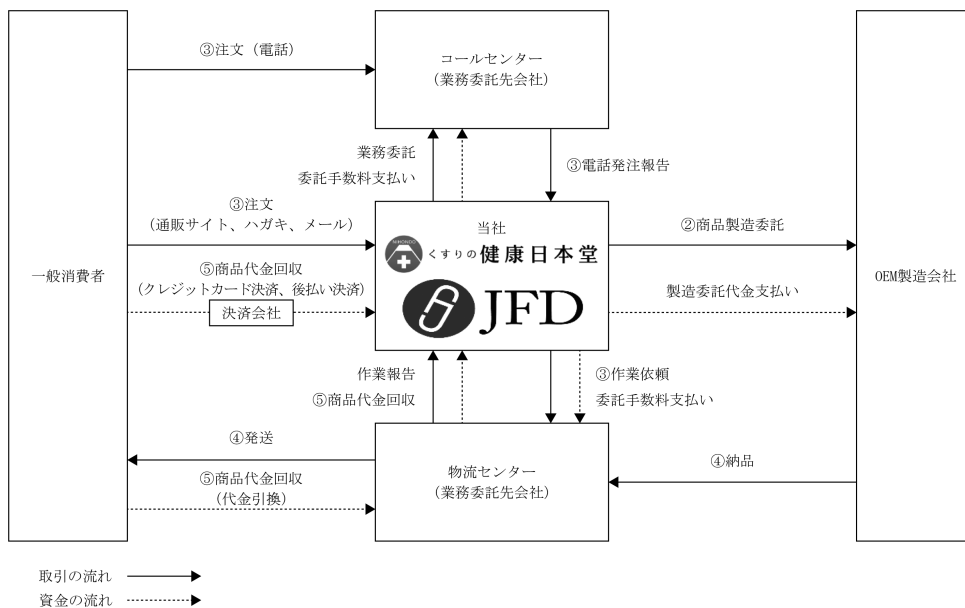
一般消費者

③注文（電話）

コールセンター
（業務委託先会社）

業務委託
委託手数料支払い

③電話発注報告

③注文
（通販サイト、ハガキ、メール）

当社
くすりの健康日本堂
JFD

②商品製造委託

⑤商品代金回収
（クレジットカード決済、後払い決済）

決済会社

製造委託代金支払い

OEM製造会社

作業報告
⑤商品代金回収

③作業依頼
委託手数料支払い

④発送

⑤商品代金回収
（代金引換）

物流センター
（業務委託先会社）

④納品

取引の流れ
資金の流れ